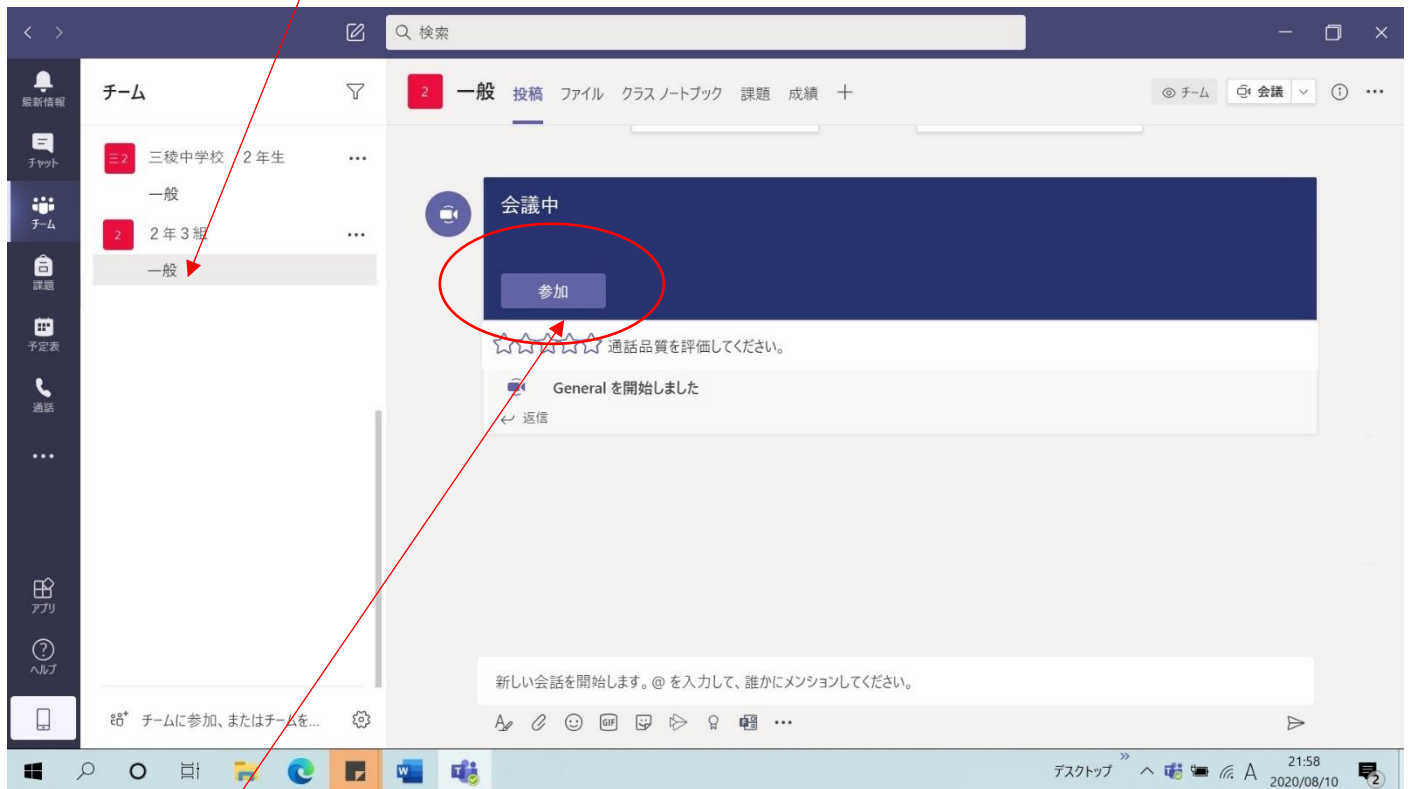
検索

最新情報

チャット

チーム

課題

予定表

通話

...

アプリ

ヘルプ

チーム

三2 三稜中学校 2年生 ...

一般

2 2年3組 ...

一般

チームに参加、またはチームを...

2 一般 投稿 ファイル クラスノートブック 課題 成績 +

チーム 会議

会議中

参加

通話品質を評価してください。

General を開始しました

返信

新しい会話を開始します。@ を入力して、誰かにメンションしてください。

デスクトップ A 21:58 2020/08/10 2